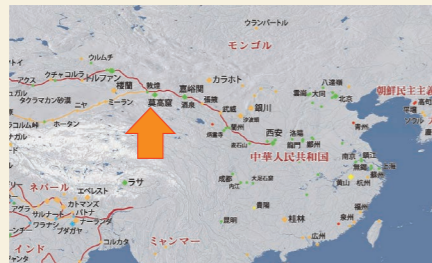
ウランバートル
モンゴル
ウルムチ
クチャ
ククチャ
トルファン
カラホト
アクス
楼蘭
敦煌
嘉峪関
タクラマカン砂漠
ニヤ
ミーラン
莫高窟
酒泉
張掖
銀川
武威
八達嶺
大同
北京
朝鮮民主主義
ホータン
蘭州
西安
洛陽
中華人民共和国
ラサ
成都
大足石刻
南京
上海
杭州
ネパール
エベレスト
カトマンズ
パトナ
昆明
桂林
広州
インド
ミャンマー
コルカタ
ヴァラナシ
ブッダガヤ
サルナート